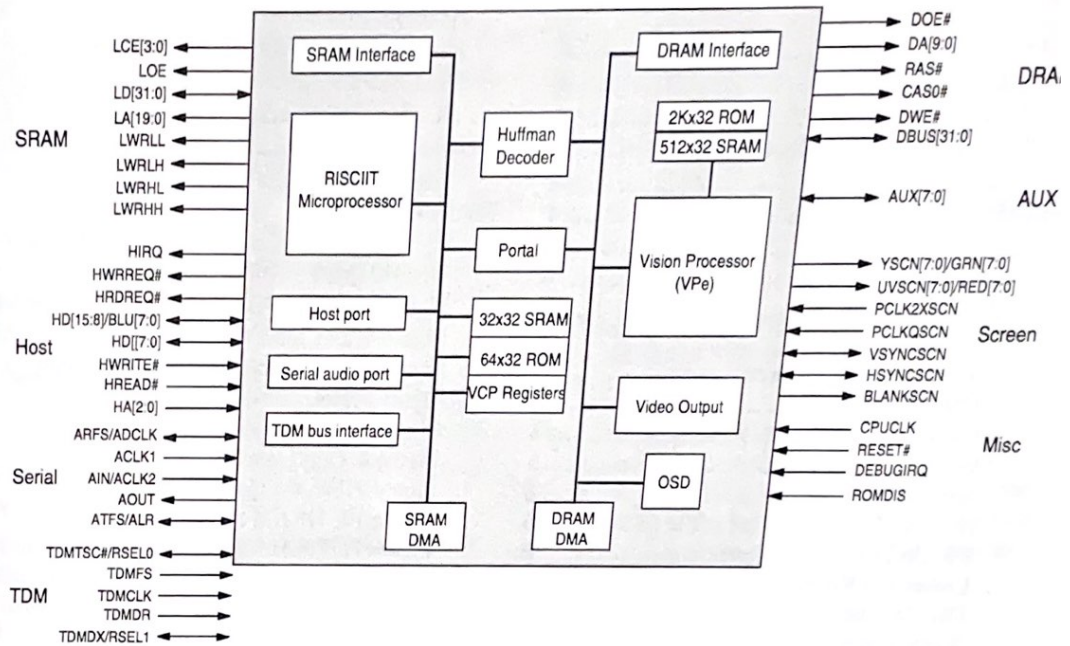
SRAM Interface
DRAM Interface
LCE[3:0]
LOE
LD[31:0]
LA[19:0]
SRAM
LWRLL
LWRLH
LWRHL
LWRHH
RISCIIT Microprocessor
Huffman Decoder
2Kx32 ROM
512x32 SRAM
DOE#
DA[9:0]
RAS#
CAS0#
DWE#
DBUS[31:0]
DRA
AUX[7:0]
AUX
HIRQ
HWRREQ#
HRDREQ#
HD[15:8]/BLU[7:0]
HD[[7:0]
Host
HWRITE#
HREAD#
HA[2:0]
Portal
Vision Processor (VPe)
YSCN[7:0]/GRN[7:0]
UVSCN[7:0]/RED[7:0]
PCLK2XSCN
PCLKQSCN
Screen
VSYNCSCN
HSYNCSCN
BLANKSCN
Host port
32x32 SRAM
64x32 ROM
Serial audio port
VCP Registers
Video Output
TDM bus interface
ARFS/ADCLK
ACLK1
Serial
AIN/ACLK2
AOUT
ATFS/ALR
CPUCLK
RESET#
Misc
DEBUGIRQ
ROMDIS
OSD
SRAM DMA
DRAM DMA
TDMTSC#/RSEL0
TDMFS
TDM
TDMCLK
TDMDR
TDMDX/RSEL1